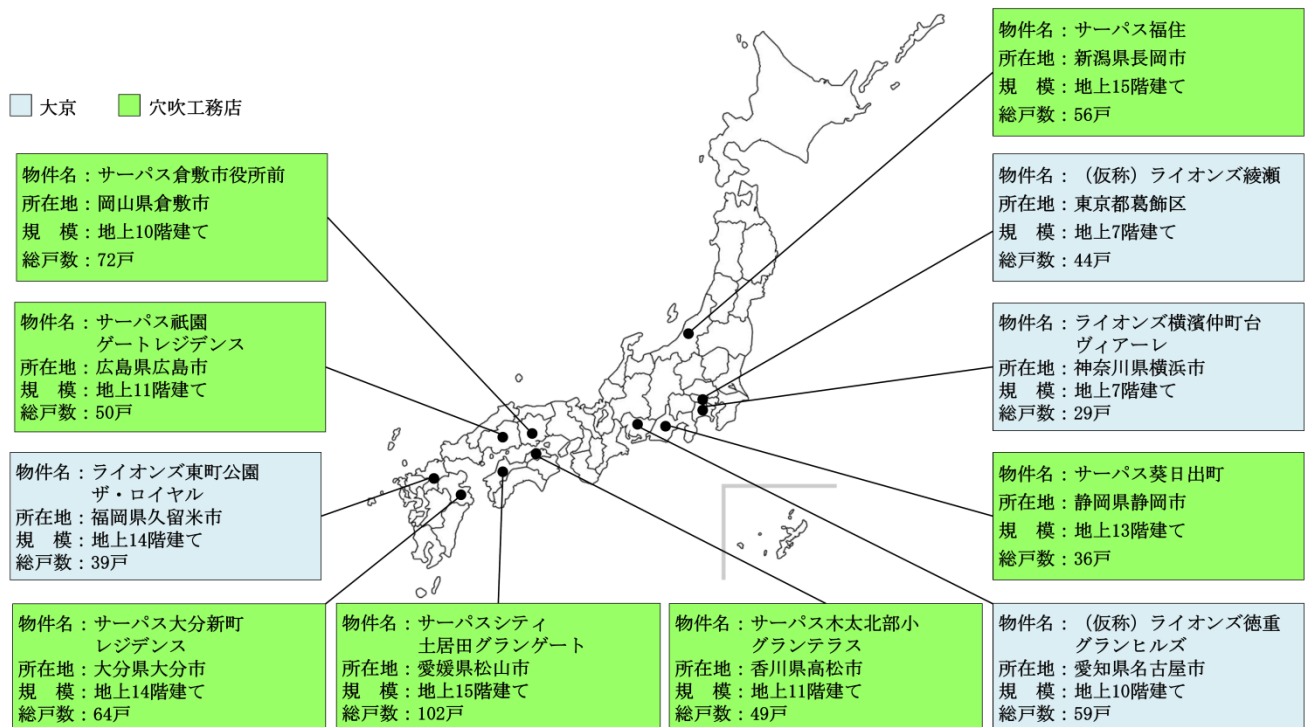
大京　穴吹工務店

物件名：サーパス倉敷市役所前
所在地：岡山県倉敷市
規　模：地上10階建て
総戸数：72戸

物件名：サーパス祇園ゲートレジデンス
所在地：広島県広島市
規　模：地上11階建て
総戸数：50戸

物件名：ライオンズ東町公園ザ・ロイヤル
所在地：福岡県久留米市
規　模：地上14階建て
総戸数：39戸

物件名：サーパス大分新町レジデンス
所在地：大分県大分市
規　模：地上14階建て
総戸数：64戸

物件名：サーパスシティ土居田グランゲート
所在地：愛媛県松山市
規　模：地上15階建て
総戸数：102戸

物件名：サーパス木太北部小グランテラス
所在地：香川県高松市
規　模：地上11階建て
総戸数：49戸

物件名：（仮称）ライオンズ徳重グランヒルズ
所在地：愛知県名古屋市
規　模：地上10階建て
総戸数：59戸

物件名：サーパス葵日出町
所在地：静岡県静岡市
規　模：地上13階建て
総戸数：36戸

物件名：ライオンズ横濱仲町台ヴィアーレ
所在地：神奈川県横浜市
規　模：地上7階建て
総戸数：29戸

物件名：（仮称）ライオンズ綾瀬
所在地：東京都葛飾区
規　模：地上7階建て
総戸数：44戸

物件名：サーパス福住
所在地：新潟県長岡市
規　模：地上15階建て
総戸数：56戸